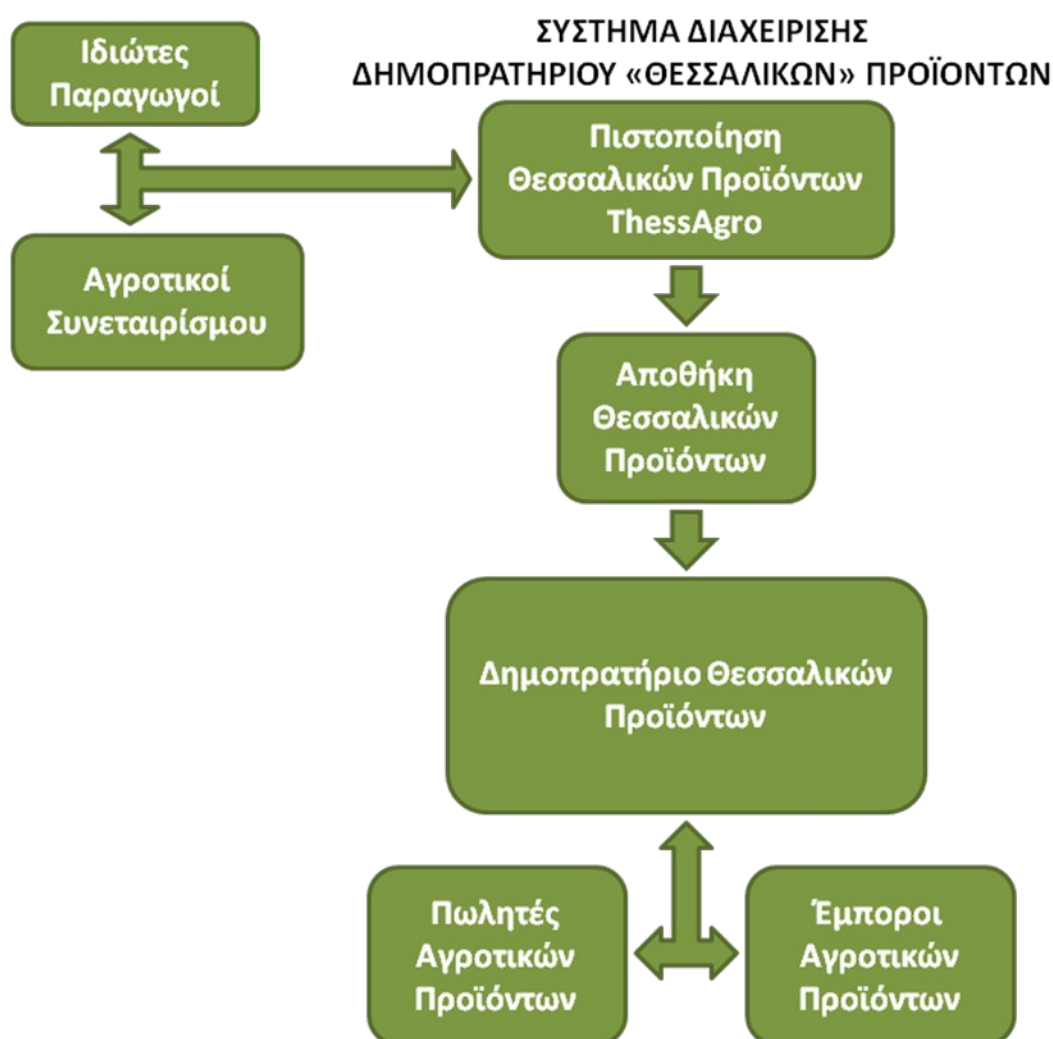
ΣΥΣΤΗΜΑ ΔΙΑΧΕΙΡΙΣΗΣ ΔΗΜΟΠΡΑΤΗΡΙΟΥ «ΘΕΣΣΑΛΙΚΩΝ» ΠΡΟΪΟΝΤΩΝ

Ιδιώτες Παραγωγοί

Αγροτικοί Συνεταιρίσμου

Πιστοποίηση Θεσσαλικών Προϊόντων ThessAgro

Αποθήκη Θεσσαλικών Προϊόντων

Δημοπρατήριο Θεσσαλικών Προϊόντων

Πωλητές Αγροτικών Προϊόντων

Έμποροι Αγροτικών Προϊόντων